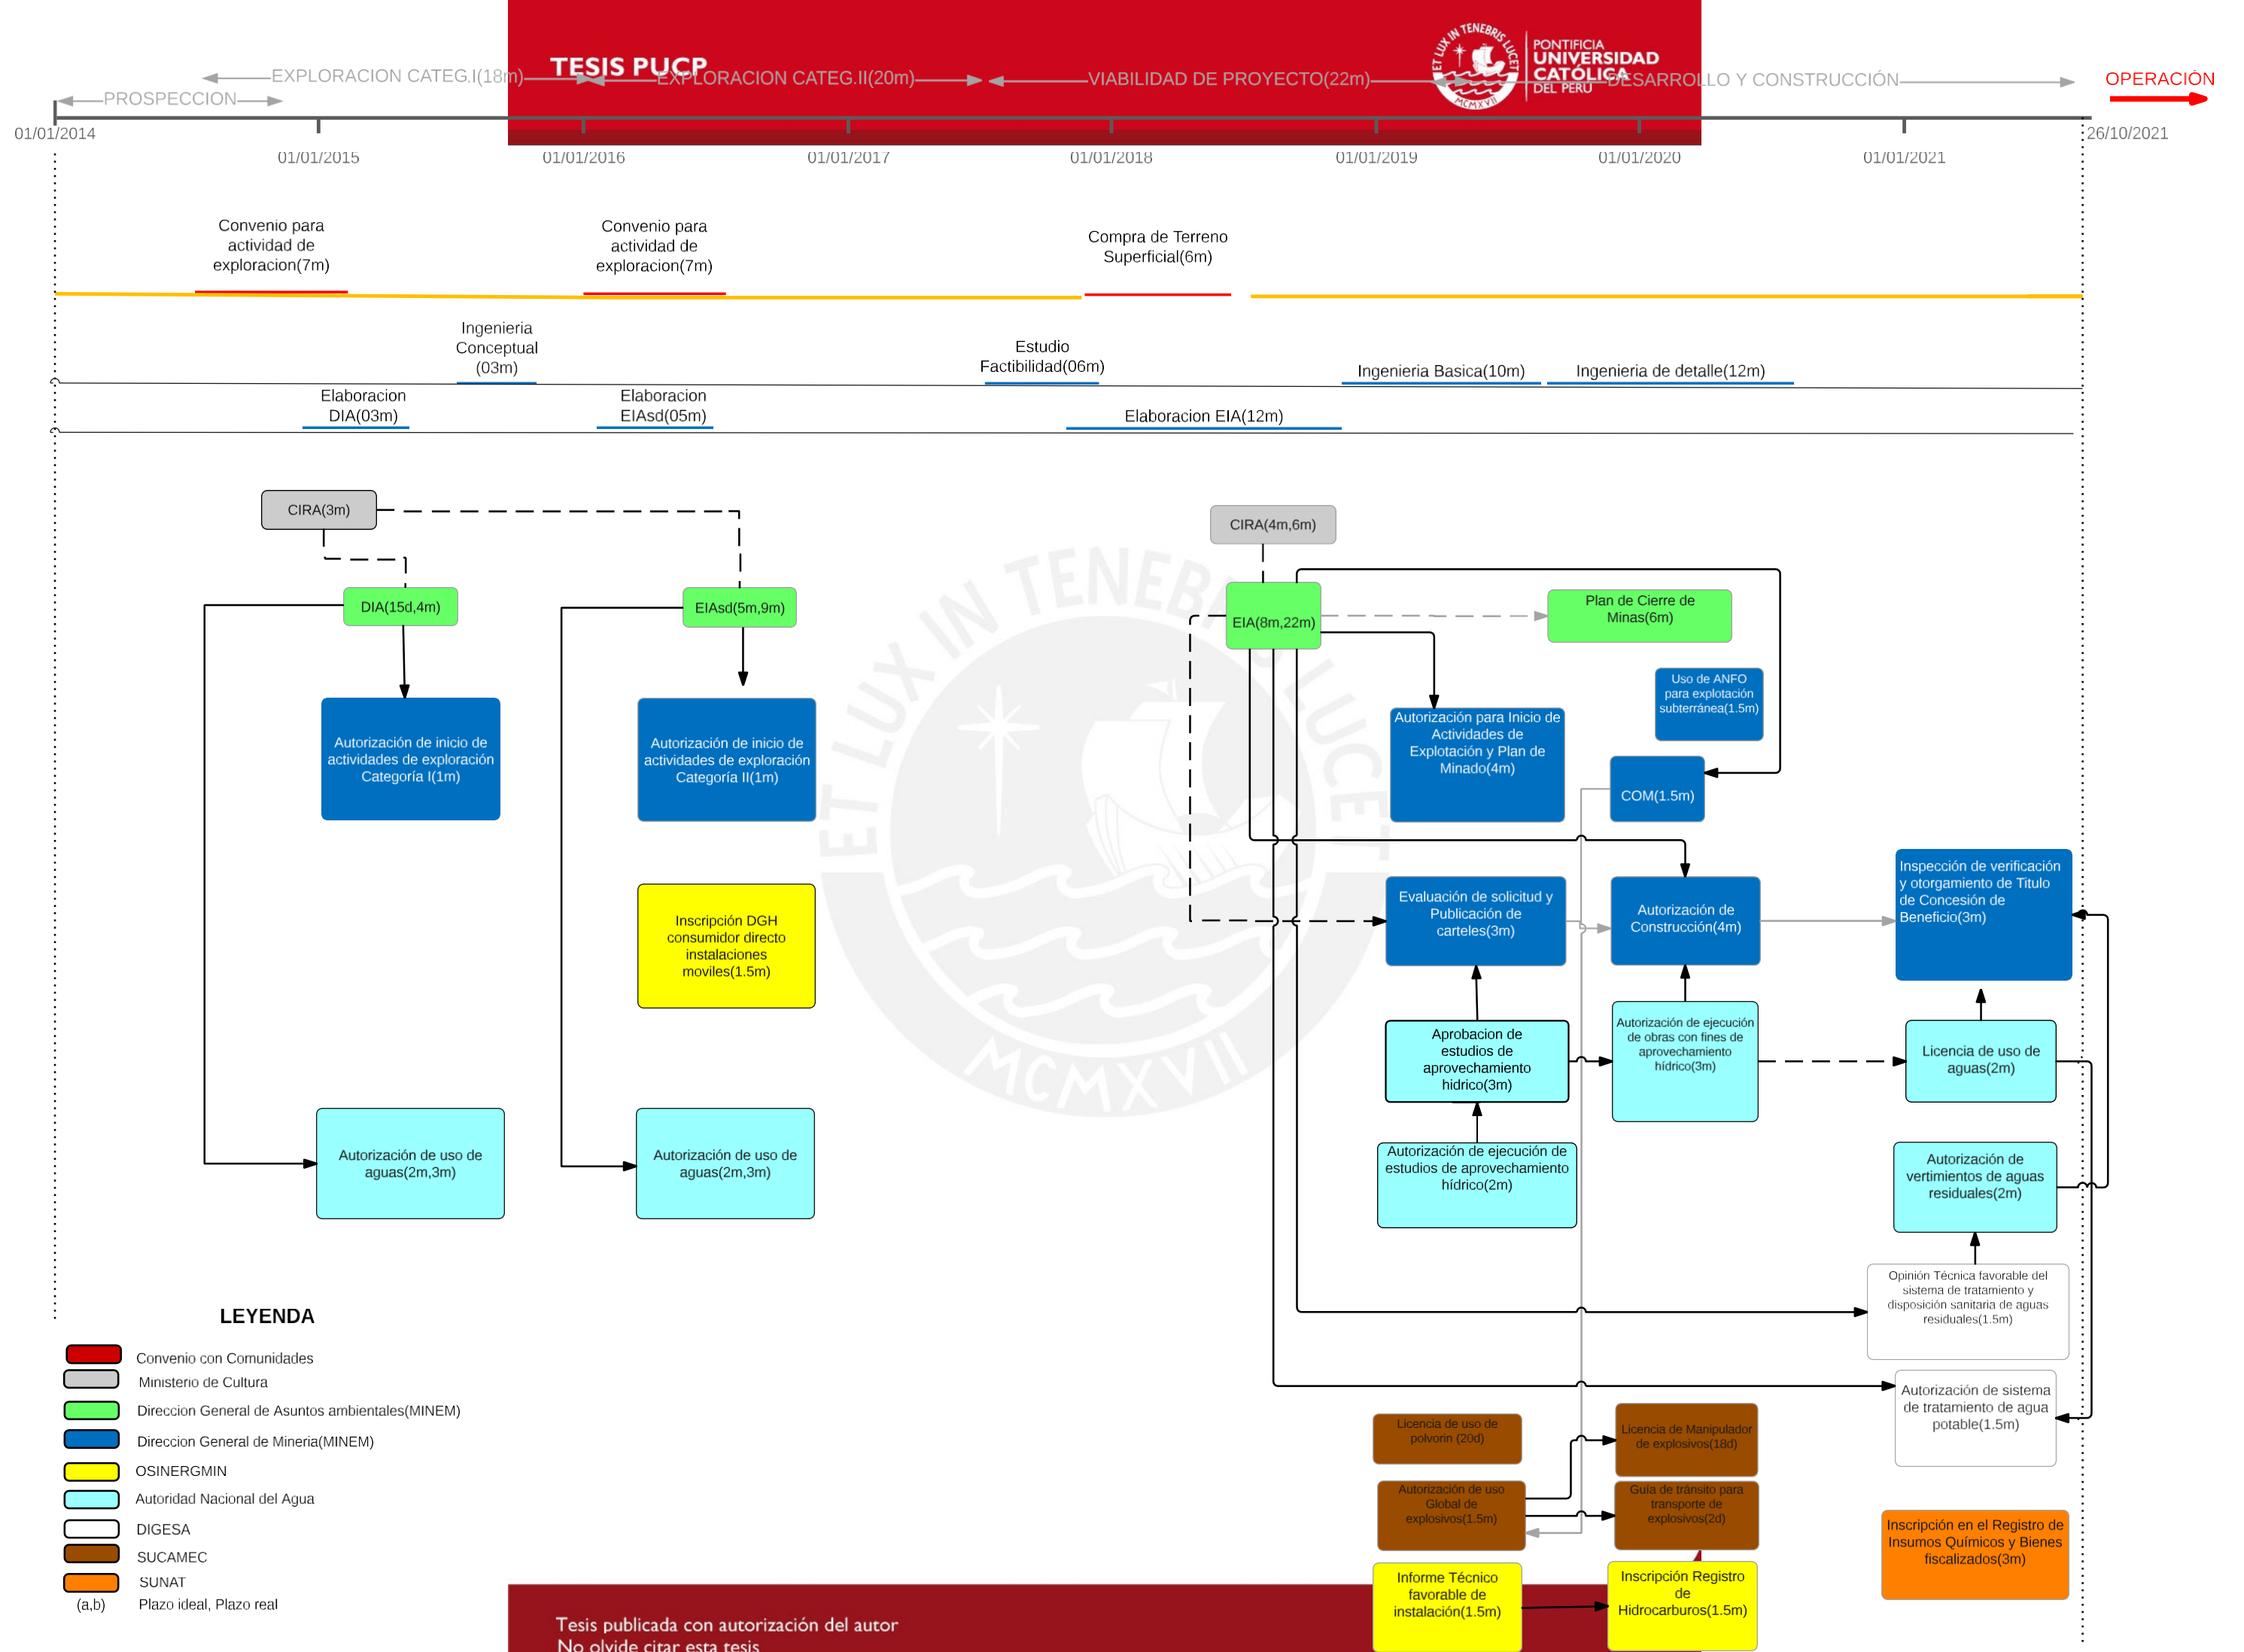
TESIS PUCP

PONTIFICIA UNIVERSIDAD CATÓLICA DEL PERÚ

PROSPECCION

EXPLORACION CATEG.I(18m)

EXPLORACION CATEG.II(20m)

VIABILIDAD DE PROYECTO(22m)

DESARROLLO Y CONSTRUCCIÓN

OPERACIÓN

01/01/2014

01/01/2015

01/01/2016

01/01/2017

01/01/2018

01/01/2019

01/01/2020

01/01/2021

26/10/2021

Convenio para actividad de exploracion(7m)

Convenio para actividad de exploracion(7m)

Compra de Terreno Superficial(6m)

Ingenieria Conceptual (03m)

Estudio Factibilidad(06m)

Ingenieria Basica(10m)

Ingenieria de detalle(12m)

Elaboracion DIA(03m)

Elaboracion EIAsd(05m)

Elaboracion EIA(12m)

CIRA(3m)

DIA(15d,4m)

EIAsd(5m,9m)

Autorización de inicio de actividades de exploración Categoría I(1m)

Autorización de inicio de actividades de exploración Categoría II(1m)

Inscripción DGH consumidor directo instalaciones moviles(1.5m)

Autorización de uso de aguas(2m,3m)

Autorización de uso de aguas(2m,3m)

CIRA(4m,6m)

EIA(8m,22m)

Plan de Cierre de Minas(6m)

Uso de ANFO para explotación subterránea(1.5m)

Autorización para Inicio de Actividades de Explotación y Plan de Minado(4m)

COM(1.5m)

Evaluación de solicitud y Publicación de carteles(3m)

Autorización de Construcción(4m)

Inspección de verificación y otorgamiento de Titulo de Concesión de Beneficio(3m)

Aprobacion de estudios de aprovechamiento hidrico(3m)

Autorización de ejecución de obras con fines de aprovechamiento hídrico(3m)

Licencia de uso de aguas(2m)

Autorización de ejecución de estudios de aprovechamiento hídrico(2m)

Autorización de vertimientos de aguas residuales(2m)

Opinión Técnica favorable del sistema de tratamiento y disposición sanitaria de aguas residuales(1.5m)

Autorización de sistema de tratamiento de agua potable(1.5m)

Licencia de uso de polvorin (20d)

Licencia de Manipulador de explosivos(18d)

Autorización de uso Global de explosivos(1.5m)

Guía de tránsito para transporte de explosivos(2d)

Informe Técnico favorable de instalación(1.5m)

Inscripción Registro de Hidrocarburos(1.5m)

Inscripción en el Registro de Insumos Químicos y Bienes fiscalizados(3m)

LEYENDA

Convenio con Comunidades

Ministerio de Cultura

Direccion General de Asuntos ambientales(MINEM)

Direccion General de Mineria(MINEM)

OSINERGMIN

Autoridad Nacional del Agua

DIGESA

SUCAMEC

SUNAT

(a,b) Plazo ideal, Plazo real

Tesis publicada con autorización del autor
No olvide citar esta tesis